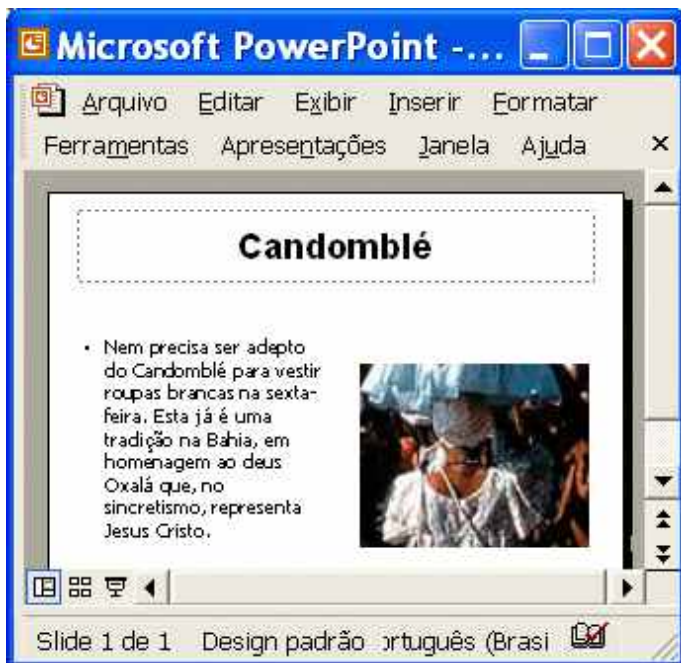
Microsoft PowerPoint -...

Arquivo Editar Exibir Inserir Formatar Ferramentas Apresentações Janela Ajuda ×

Candomblé

• Nem precisa ser adepto do Candomblé para vestir roupas brancas na sexta-feira. Esta já é uma tradição na Bahia, em homenagem ao deus Oxalá que, no sincretismo, representa Jesus Cristo.

Slide 1 de 1 Design padrão ortuguês (Brasi